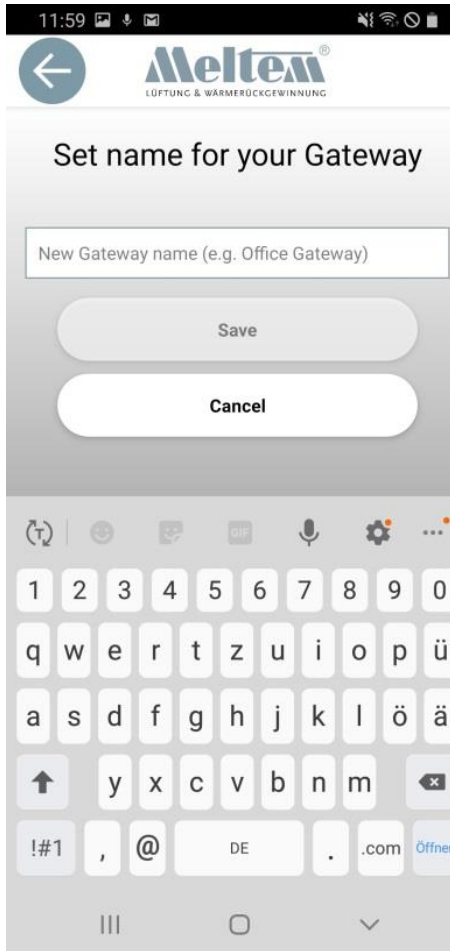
11:59

Meltem®
LÜFTUNG & WÄRMERÜCKGEWINNUNG

Set name for your Gateway

New Gateway name (e.g. Office Gateway)

Save

Cancel

GIF

1 2 3 4 5 6 7 8 9 0
q w e r t z u i o p ü
a s d f g h j k l ö ä
y x c v b n m
!#1 , @ DE . .com Öffnen